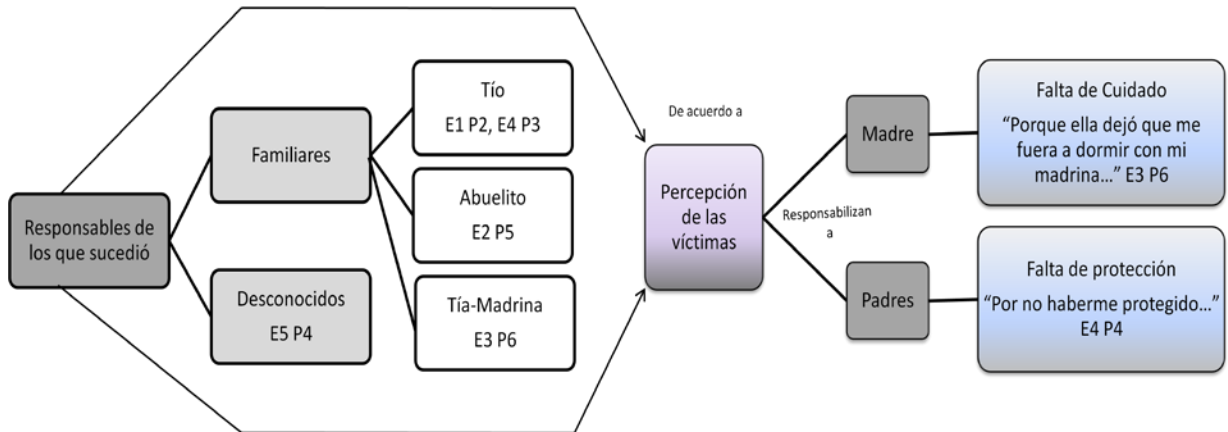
Responsables de los que sucedió

Familiares

Desconocidos
E5 P4

Tío
E1 P2, E4 P3

Abuelito
E2 P5

Tía-Madrina
E3 P6

De acuerdo a

Percepción de las víctimas

Responsabilizan a

Madre

Padres

Falta de Cuidado
"Porque ella dejó que me fuera a dormir con mi madrina…" E3 P6

Falta de protección
"Por no haberme protegido…" E4 P4